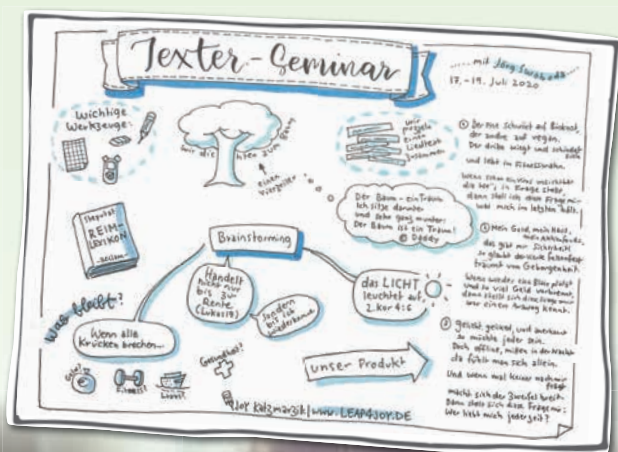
Texter-Seminar

.....mit Jörg Swoboda
17.-19. Juli 2020

Wichtige Werkzeuge:

Wir die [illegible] zum Baum

Wir puzzeln ein Liedtext zusammen

Einen Vergleich

Der Baum - ein Traum ich sitze darunter und sehe ganz munter: Der Baum ist ein Traum!
© Daddy

Stepstab REIM-LEXIKON

Brainstorming

Handelt solche nur bis zur Rente (Lukas 19)

Sondern bis ich wiederkomme

das LICHT leuchtet auf 2. Kor 4:6

Was bleibt?

Wenn alle Krücken brechen...

Gesundheit?

Unser Produkt

Zeit? Fitness? Luxus?

Joy Katzmarzik | www.LEAP4JOY.DE

① Der erste Schritt auf Bekanntes, der andere auf vergehen, Der dritte wiegt und schwebt sich und lebt in Flüsterseide.

Wenn schon alles weiss und sicher ist. die Tor's in Frage steht, dann stell ich eine Frage mir: wohl mich im letzten Halt.

② Mein Gold, mein Haus, mein Gehaltsende, das gibt mir Sicherheit, so glaubt der alte Siebenfest träumt von Geborgenheit.

Wenn wieder das Bild platzt und so viel Geld verbrennt, dann stellt sich eine Frage mir was einen Anfang kennt.

③ Gesund, gesund, und wertlos so möchte jeder sein. Doch offene, mitten in der Nacht, da fühlt man sich allein.

Und wenn mal keiner nach mir fragt:

macht sich der Zweifel breit. Dann stell ich diese Frage mir: Wer liebt mich jederzeit?